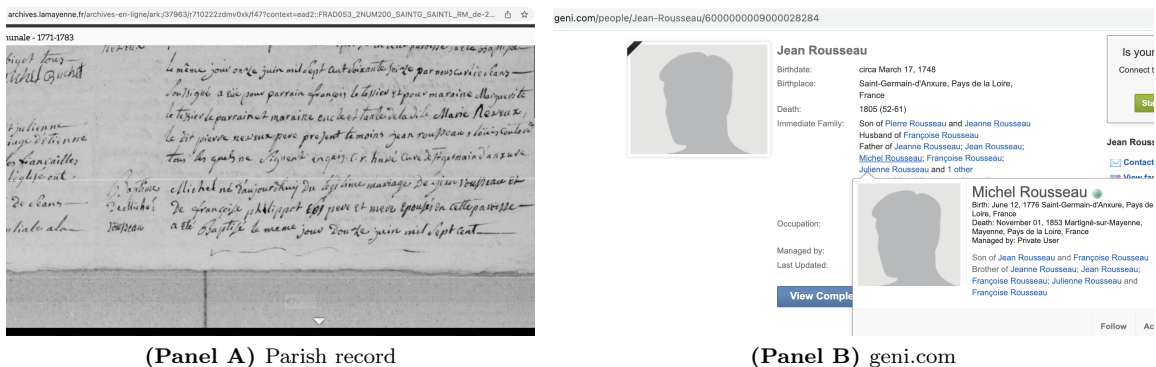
archives.lamayenne.fr/archives-en-ligne/ark:/37963/r710222zdmv0xk/f47?context=ead2::FRAD053_2NUM200_SAINTG_SAINTL_RM_de-2...

unale - 1771-1783

biget tour
Michel Buchet

t julienne
iage d'étienne
s françailles
lighé cut
de clans
ulialeala

le même jour onze juin mil sept cent soixante seize par nous curé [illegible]
soussigné a été par parrain françois le tessier et pour maraine Marguerite
le tessier de parrain et maraine oncle et tante de la d. Marie Rezeux
le dit pierre neveux pere present temoins jean rousseau louis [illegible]
tous lesquels ne signent enquis. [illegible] curé de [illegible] d'anxure

Baptême
Michel
Rousseau

Michel né d'aujourd'huy du legitime mariage de jean rousseau et
de françoise phillippot ses pere et mere epouses en cette paroisse
a été Baptisé le meme jour douze juin mil sept cent

geni.com/people/Jean-Rousseau/6000000009000028284

Jean Rousseau

Birthdate: circa March 17, 1748
Birthplace: Saint-Germain-d'Anxure, Pays de la Loire, France
Death: 1805 (52-61)
Immediate Family: Son of Pierre Rousseau and Jeanne Rousseau
Husband of Françoise Rousseau
Father of Jeanne Rousseau; Jean Rousseau;
Michel Rousseau; Françoise Rousseau;
Julienne Rousseau and 1 other

Occupation:
Managed by:
Last Updated:

View Comple

Is your
Connect t
Sta

Jean Rous
Contact
View fa

Michel Rousseau
Birth: June 12, 1776 Saint-Germain-d'Anxure, Pays de la Loire, France
Death: November 01, 1853 Martigné-sur-Mayenne, Mayenne, Pays de la Loire, France
Managed by: Private User

Son of Jean Rousseau and Françoise Rousseau
Brother of Jeanne Rousseau; Jean Rousseau; Françoise Rousseau; Julienne Rousseau and Françoise Rousseau

Follow Ac

(Panel A) Parish record

(Panel B) geni.com